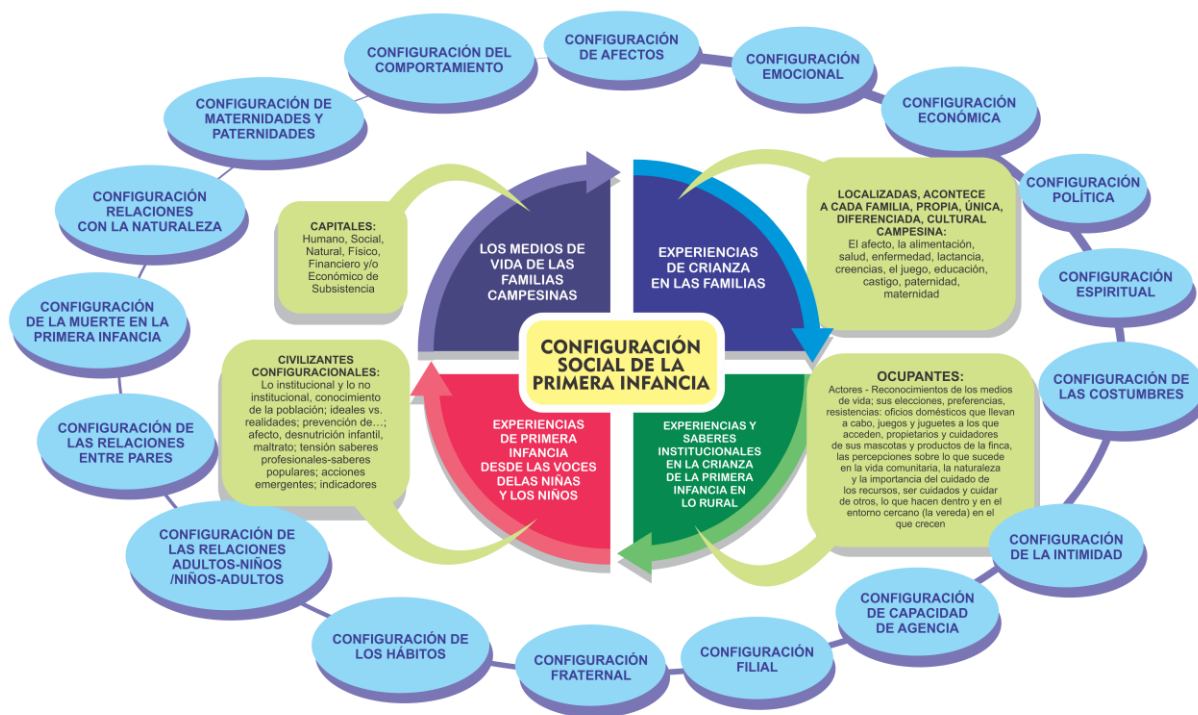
CONFIGURACIÓN DEL COMPORTAMIENTO

CONFIGURACIÓN DE AFECTOS

CONFIGURACIÓN EMOCIONAL

CONFIGURACIÓN ECONÓMICA

CONFIGURACIÓN POLÍTICA

CONFIGURACIÓN ESPIRITUAL

CONFIGURACIÓN DE LAS COSTUMBRES

CONFIGURACIÓN DE LA INTIMIDAD

CONFIGURACIÓN DE CAPACIDAD DE AGENCIA

CONFIGURACIÓN FILIAL

CONFIGURACIÓN FRATERNAL

CONFIGURACIÓN DE LOS HÁBITOS

CONFIGURACIÓN DE LAS RELACIONES ADULTOS-NIÑOS /NIÑOS-ADULTOS

CONFIGURACIÓN DE LAS RELACIONES ENTRE PARES

CONFIGURACIÓN DE LA MUERTE EN LA PRIMERA INFANCIA

CONFIGURACIÓN RELACIONES CON LA NATURALEZA

CONFIGURACIÓN DE MATERNIDADES Y PATERNIDADES

CAPITALES: Humano, Social, Natural, Físico, Financiero y/o Económico de Subsistencia

LOS MEDIOS DE VIDA DE LAS FAMILIAS CAMPESINAS

EXPERIENCIAS DE CRIANZA EN LAS FAMILIAS

LOCALIZADAS, ACONTECE A CADA FAMILIA, PROPIA, ÚNICA, DIFERENCIADA, CULTURAL CAMPESINA: El afecto, la alimentación, salud, enfermedad, lactancia, creencias, el juego, educación, castigo, paternidad, maternidad

CONFIGURACIÓN SOCIAL DE LA PRIMERA INFANCIA

CIVILIZANTES CONFIGURACIONALES: Lo institucional y lo no institucional, conocimiento de la población; ideales vs. realidades; prevención de…; afecto, desnutrición infantil, maltrato; tensión saberes profesionales-saberes populares; acciones emergentes; indicadores

EXPERIENCIAS DE PRIMERA INFANCIA DESDE LAS VOCES DELAS NIÑAS Y LOS NIÑOS

EXPERIENCIAS Y SABERES INSTITUCIONALES EN LA CRIANZA DE LA PRIMERA INFANCIA EN LO RURAL

OCUPANTES: Actores - Reconocimientos de los medios de vida; sus elecciones, preferencias, resistencias: oficios domésticos que llevan a cabo, juegos y juguetes a los que acceden, propietarios y cuidadores de sus mascotas y productos de la finca, las percepciones sobre lo que sucede en la vida comunitaria, la naturaleza y la importancia del cuidado de los recursos, ser cuidados y cuidar de otros, lo que hacen dentro y en el entorno cercano (la vereda) en el que crecen